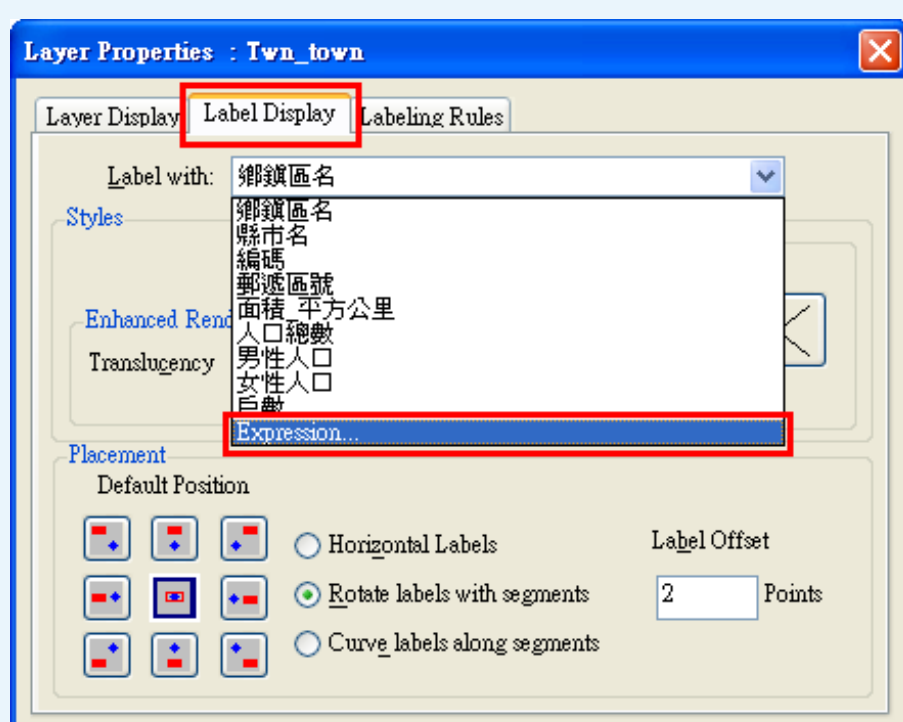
Layer Properties : Twn_town

Layer Display | Label Display | Labeling Rules

Label with: 鄉鎮區名

鄉鎮區名
縣市名
編碼
郵遞區號
面積_平方公里
人口總數
男性人口
女性人口
戶數
Expression...

Styles

Enhanced Rend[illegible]

Translucency

Placement

Default Position

Horizontal Labels

Rotate labels with segments

Curve labels along segments

Label Offset

2

Points